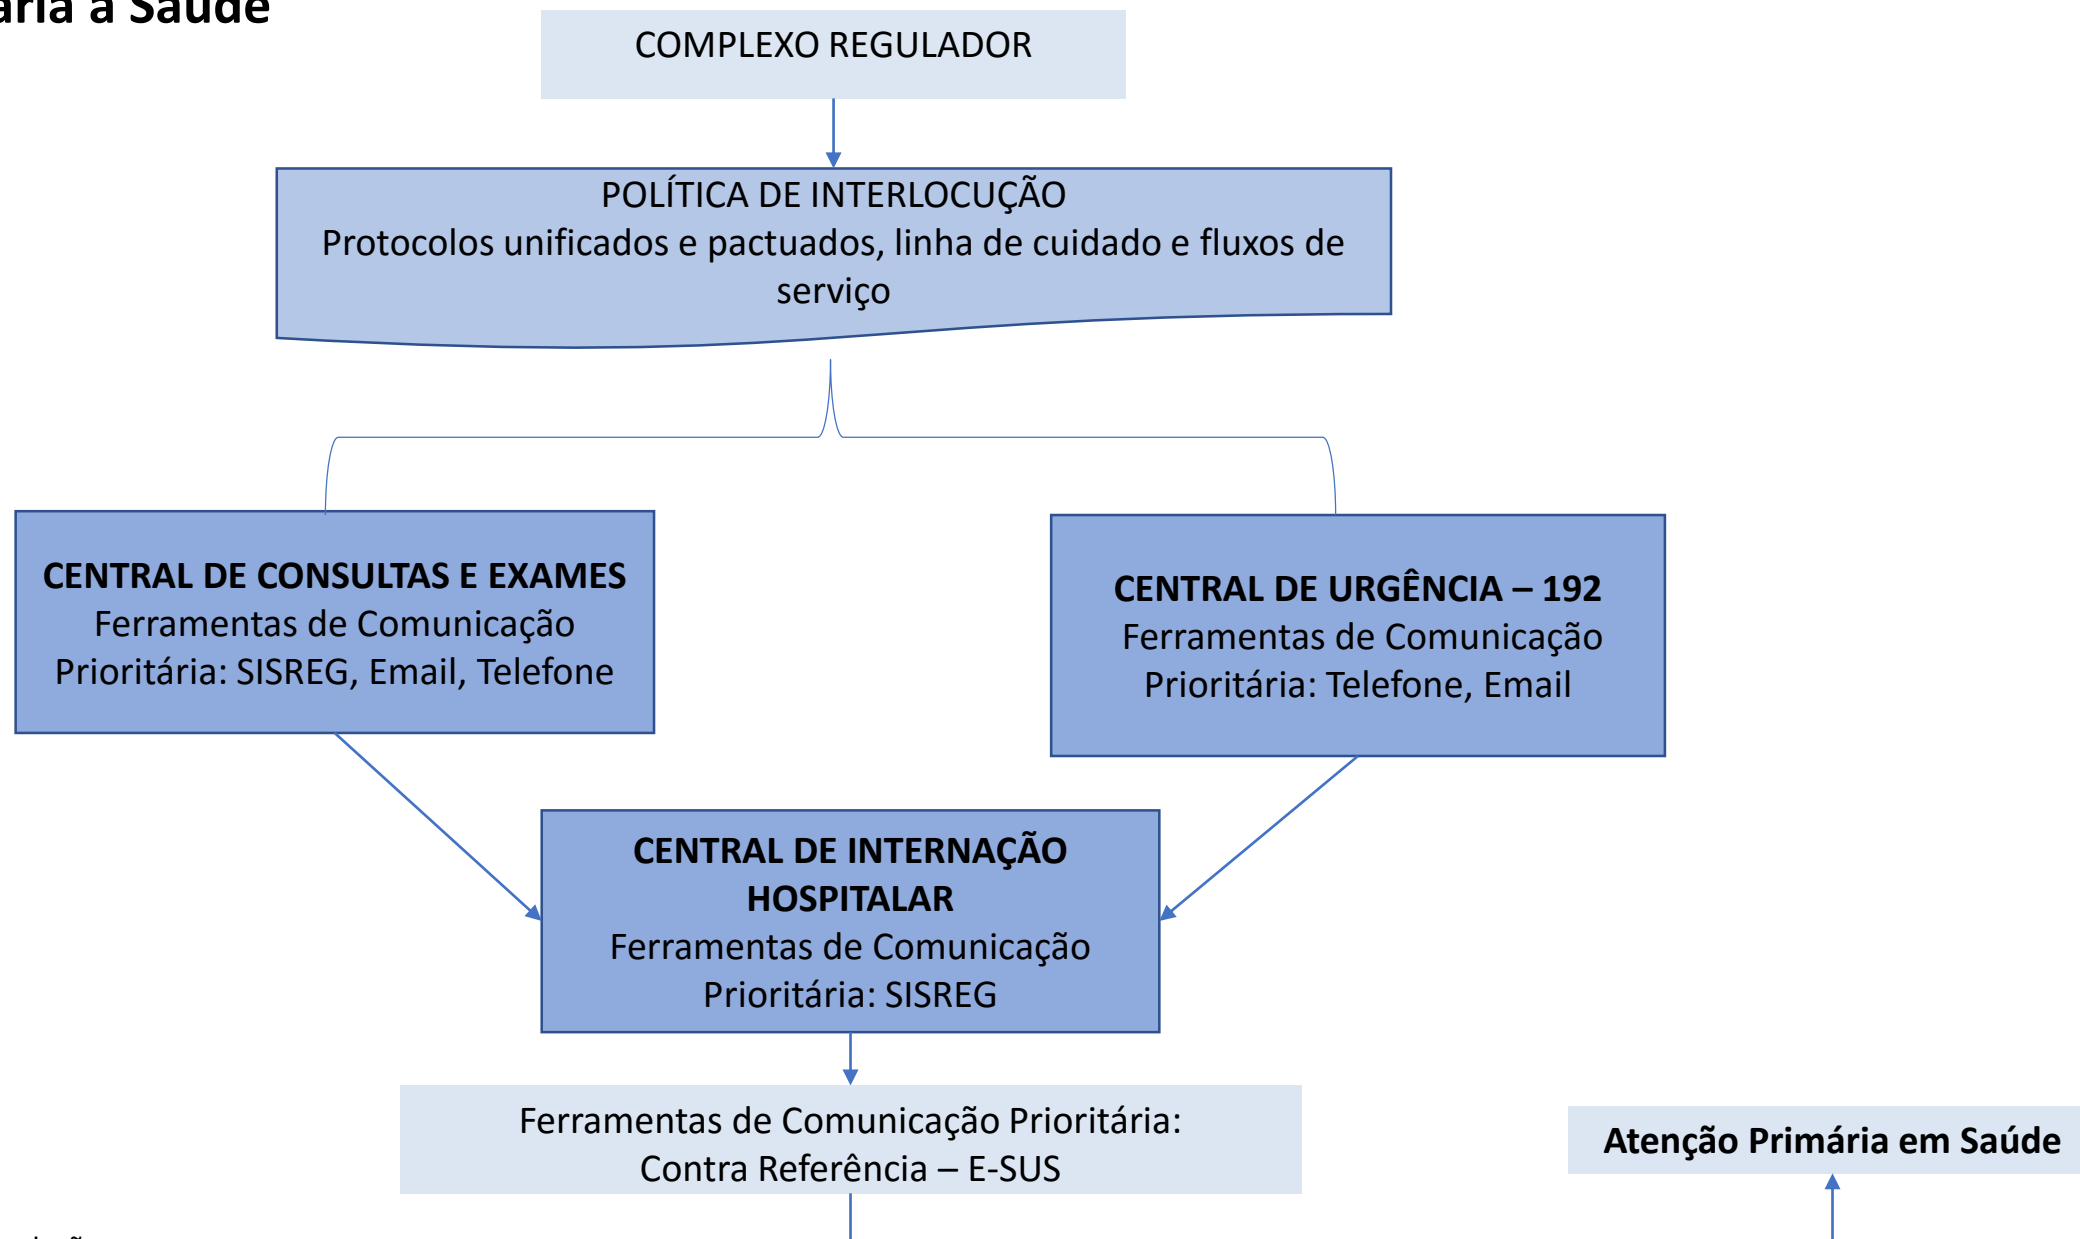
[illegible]ria à Saúde

COMPLEXO REGULADOR

POLÍTICA DE INTERLOCUÇÃO
Protocolos unificados e pactuados, linha de cuidado e fluxos de serviço

CENTRAL DE CONSULTAS E EXAMES
Ferramentas de Comunicação Prioritária: SISREG, Email, Telefone

CENTRAL DE URGÊNCIA – 192
Ferramentas de Comunicação Prioritária: Telefone, Email

CENTRAL DE INTERNAÇÃO HOSPITALAR
Ferramentas de Comunicação Prioritária: SISREG

Ferramentas de Comunicação Prioritária:
Contra Referência – E-SUS

Atenção Primária em Saúde

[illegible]